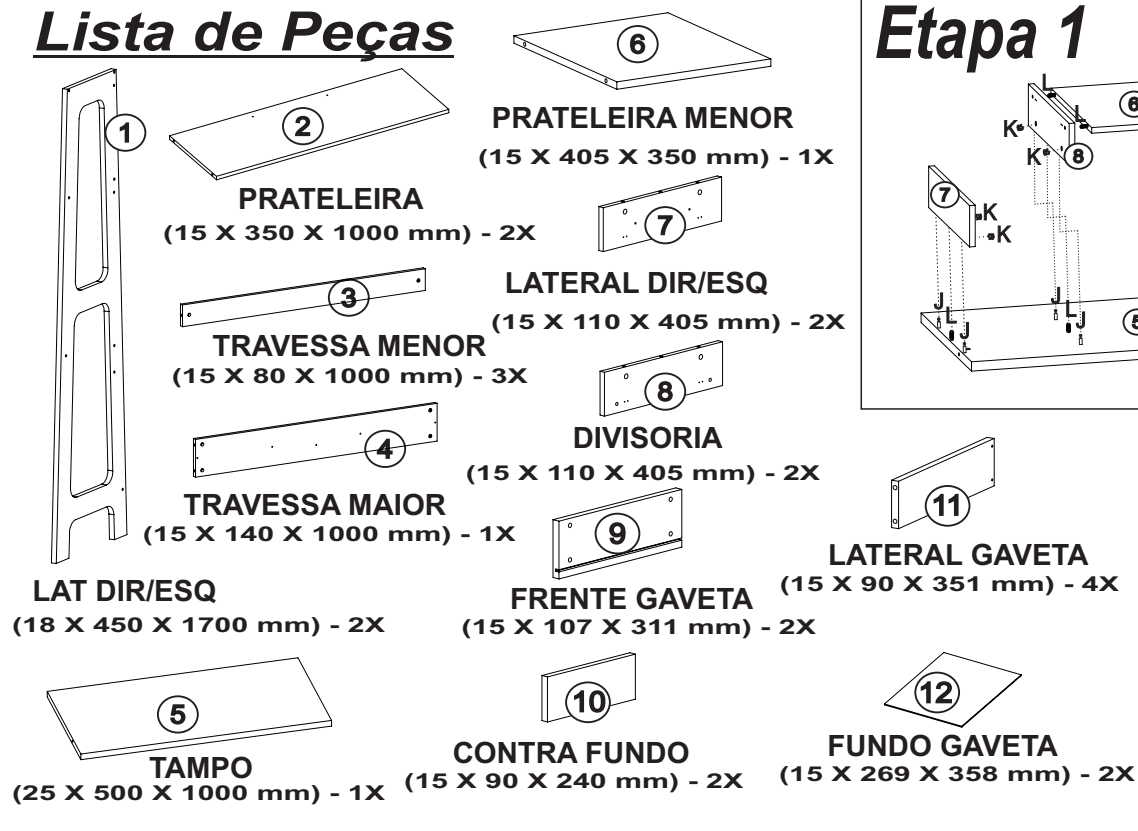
Lista de Peças

1
LAT DIR/ESQ
(18 X 450 X 1700 mm) - 2X

2
PRATELEIRA
(15 X 350 X 1000 mm) - 2X

3
TRAVESSA MENOR
(15 X 80 X 1000 mm) - 3X

4
TRAVESSA MAIOR
(15 X 140 X 1000 mm) - 1X

5
TAMPO
(25 X 500 X 1000 mm) - 1X

6
PRATELEIRA MENOR
(15 X 405 X 350 mm) - 1X

7
LATERAL DIR/ESQ
(15 X 110 X 405 mm) - 2X

8
DIVISORIA
(15 X 110 X 405 mm) - 2X

9
FRENTE GAVETA
(15 X 107 X 311 mm) - 2X

10
CONTRA FUNDO
(15 X 90 X 240 mm) - 2X

11
LATERAL GAVETA
(15 X 90 X 351 mm) - 4X

12
FUNDO GAVETA
(15 X 269 X 358 mm) - 2X

Etapa 1
L
6
K
L
K
8
7
K
K
J
L
J
J
L
J
5